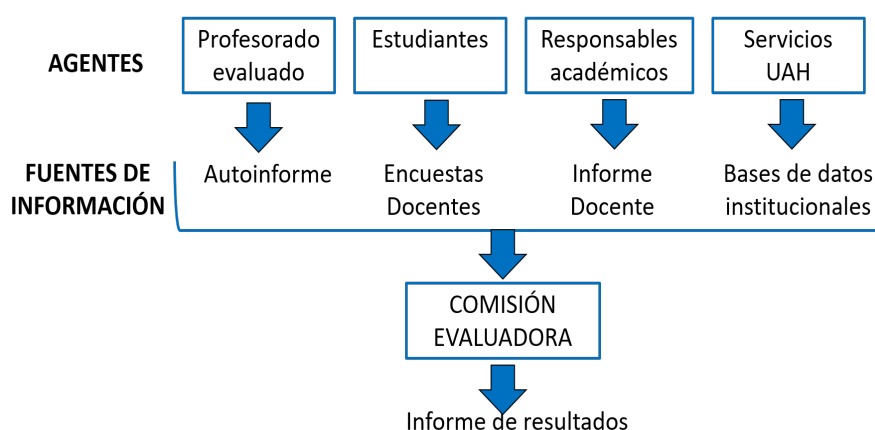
AGENTES

Profesorado evaluado

Estudiantes

Responsables académicos

Servicios UAH

FUENTES DE INFORMACIÓN

Autoinforme

Encuestas Docentes

Informe Docente

Bases de datos institucionales

COMISIÓN EVALUADORA

Informe de resultados